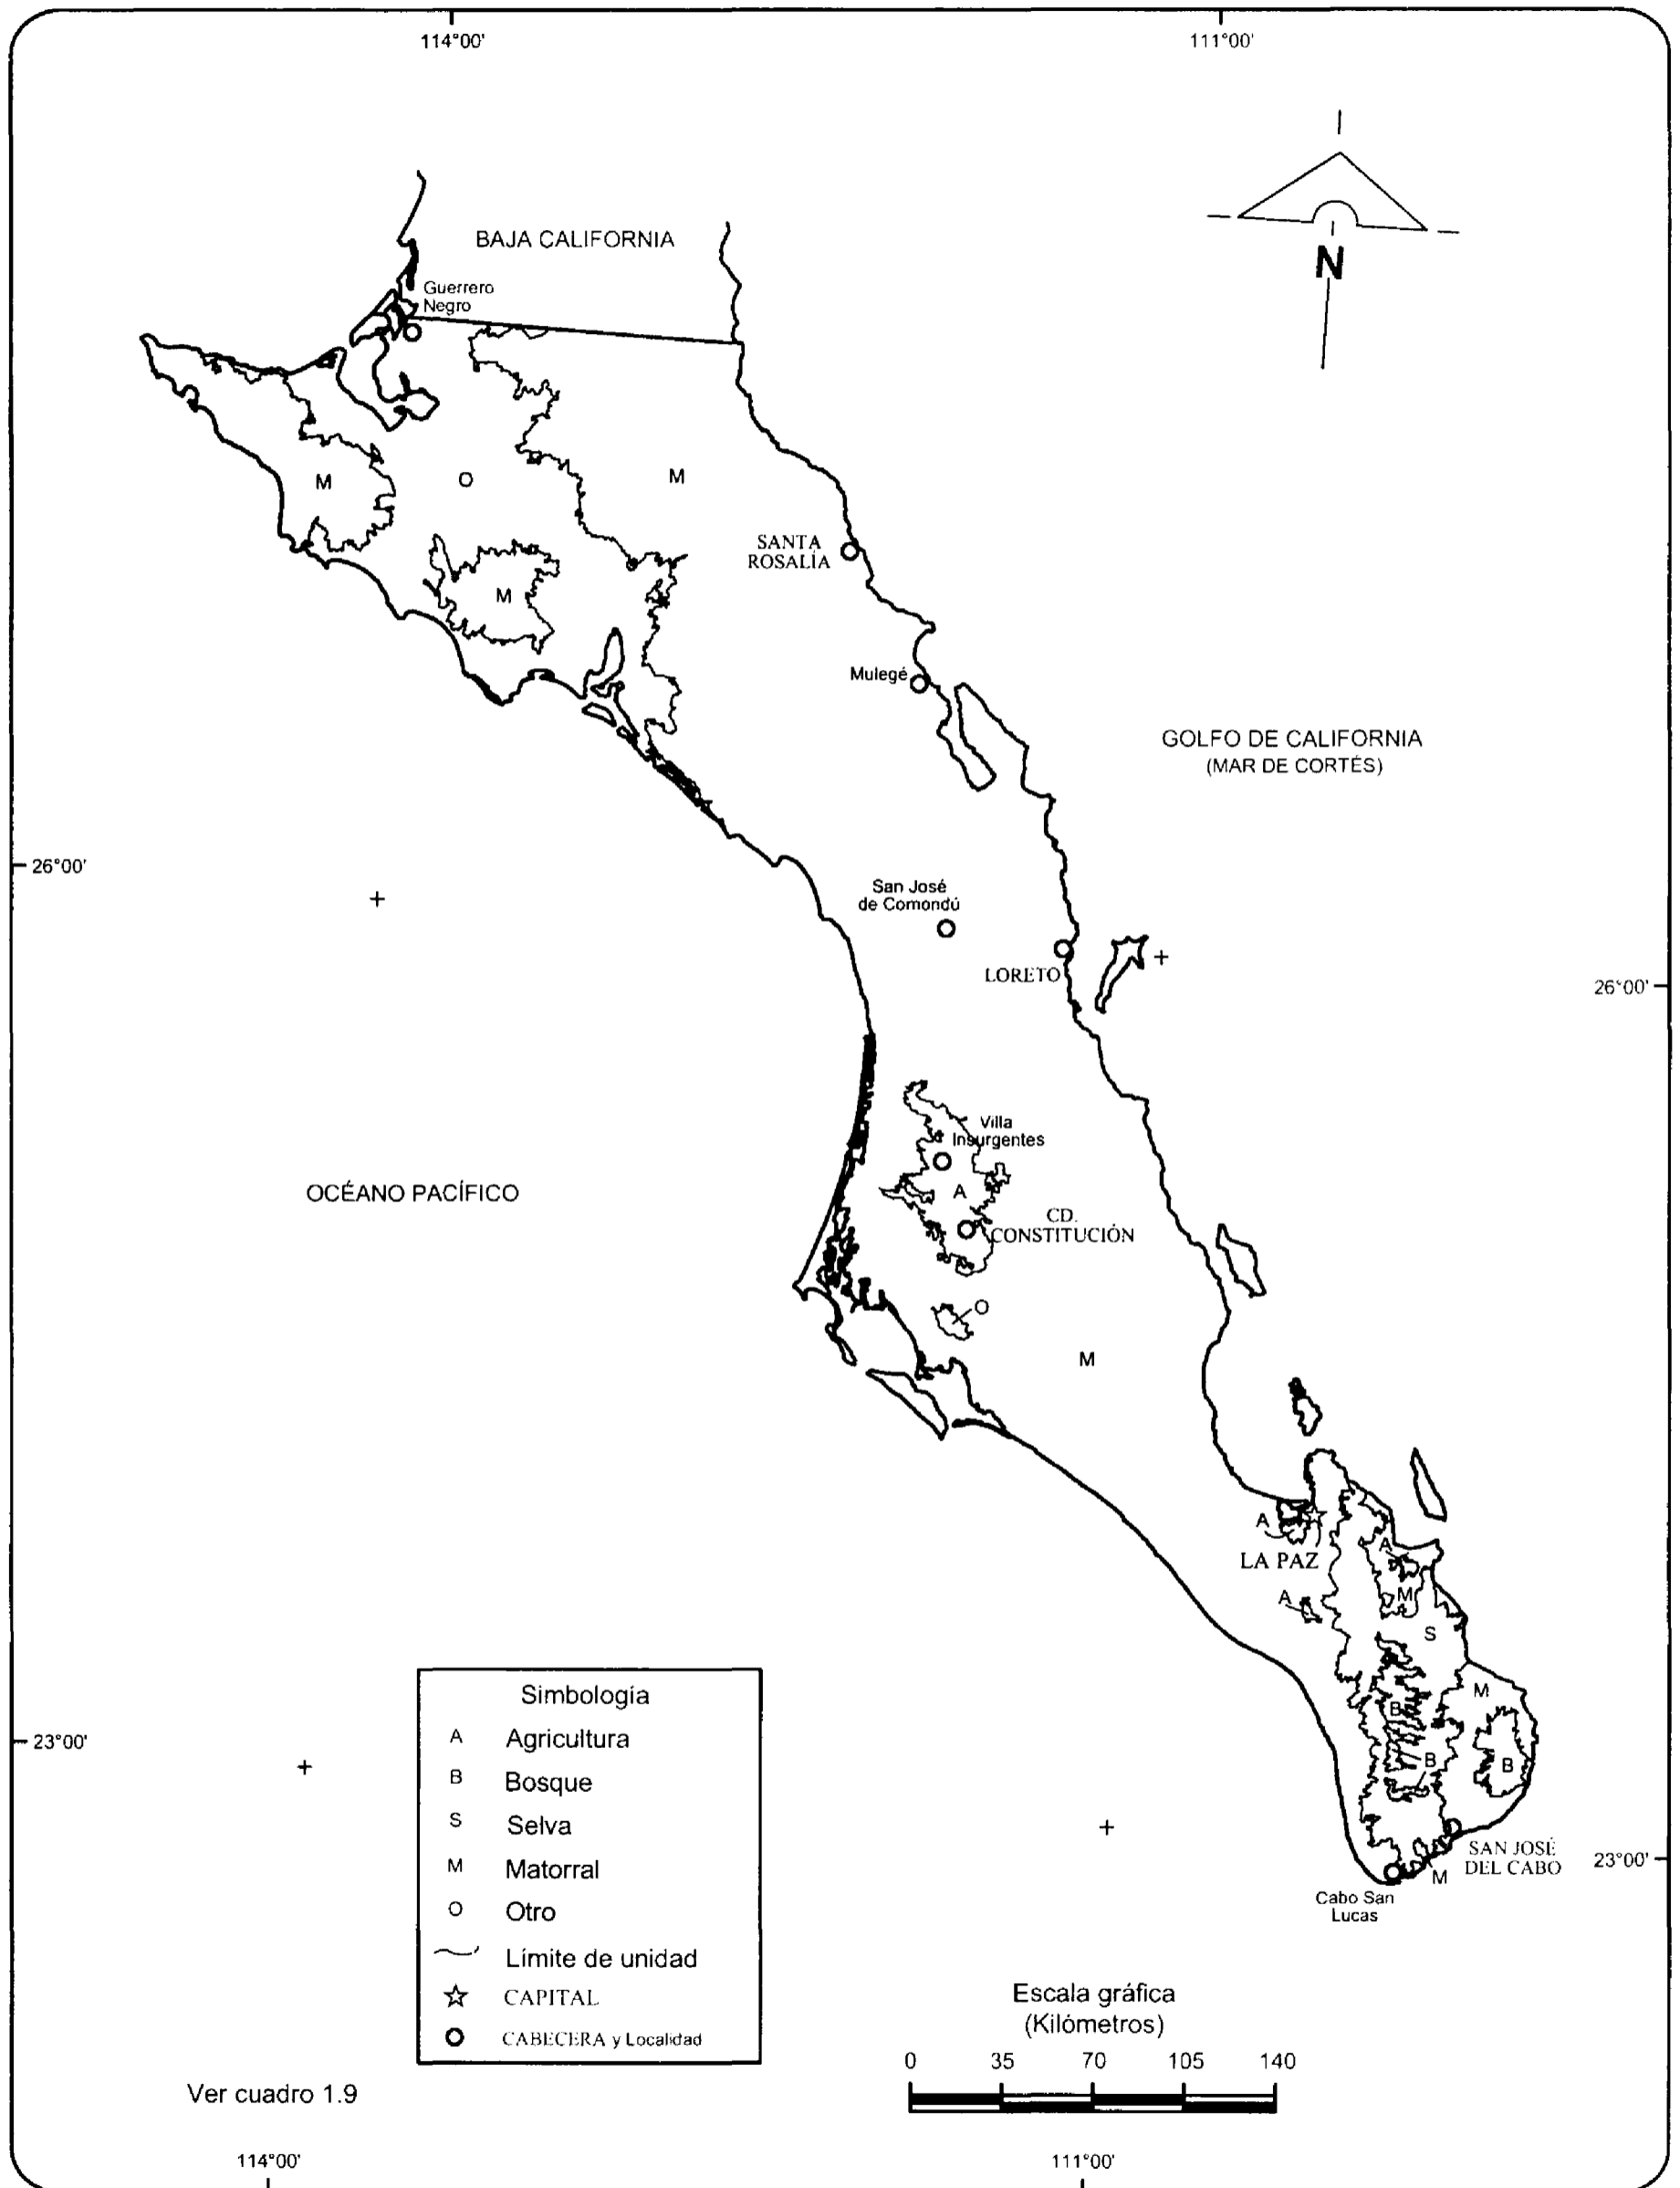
114°00'

111°00'

N

BAJA CALIFORNIA

Guerrero Negro

M

O

M

M

SANTA ROSALÍA

Mulegé

GOLFO DE CALIFORNIA
(MAR DE CORTÉS)

26°00'

San José de Comondú

LORETO

26°00'

Villa Insurgentes

OCÉANO PACÍFICO

A

CD. CONSTITUCIÓN

O

M

A

LA PAZ

A

A

M

S

M

B

B

B

SAN JOSÉ DEL CABO

M

Cabo San Lucas

23°00'

23°00'

Simbología

| | |
|---|---|
| A | Agricultura |
| B | Bosque |
| S | Selva |
| M | Matorral |
| O | Otro |
| | Límite de unidad |
| ☆ | CAPITAL |
| O | CABECERA y Localidad |

Escala gráfica
(Kilómetros)

0 35 70 105 140

Ver cuadro 1.9

114°00'

111°00'